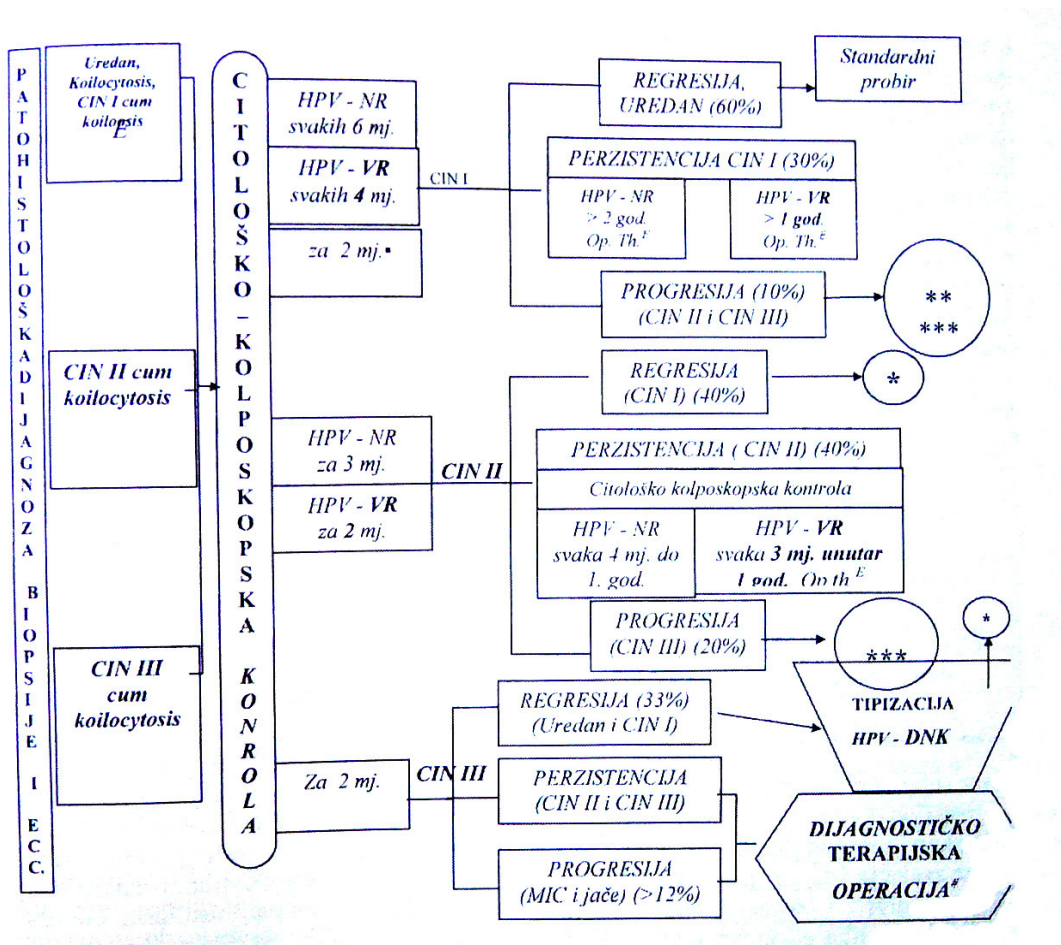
PATOHISTOLOŠKA DIJAGNOZA BIOPSIJE I ECC.

Uredan, Koilocytosis, CIN I cum koilopsis E

CIN II cum koilocytosis

CIN III cum koilocytosis

CITOLOŠKO - KOLPOSKOPSKA KONTROLA

HPV - NR svakih 6 mj.

HPV - VR svakih 4 mj.

CIN I

za 2 mj.•

REGRESIJA, UREDAN (60%)

Standardni probir

PERZISTENCIJA CIN I (30%)

HPV - NR > 2 god. Op. Th.$^{E}$

HPV - VR > 1 god. Op. Th.$^{E}$

PROGRESIJA (10%) (CIN II i CIN III)

**
***

HPV - NR za 3 mj.

HPV - VR za 2 mj.

CIN II

REGRESIJA (CIN I) (40%)

*

PERZISTENCIJA ( CIN II) (40%)

Citološko kolposkopska kontrola

HPV - NR svaka 4 mj. do 1. god.

HPV - VR svaka 3 mj. unutar 1 god. Op th.$^{E}$

PROGRESIJA (CIN III) (20%)

***

*

TIPIZACIJA HPV - DNK

Za 2 mj.

CIN III

REGRESIJA (33%) (Uredan i CIN I)

PERZISTENCIJA (CIN II i CIN III)

PROGRESIJA (MIC i jače) (>12%)

DIJAGNOSTIČKO TERAPIJSKA OPERACIJA$^{\#}$